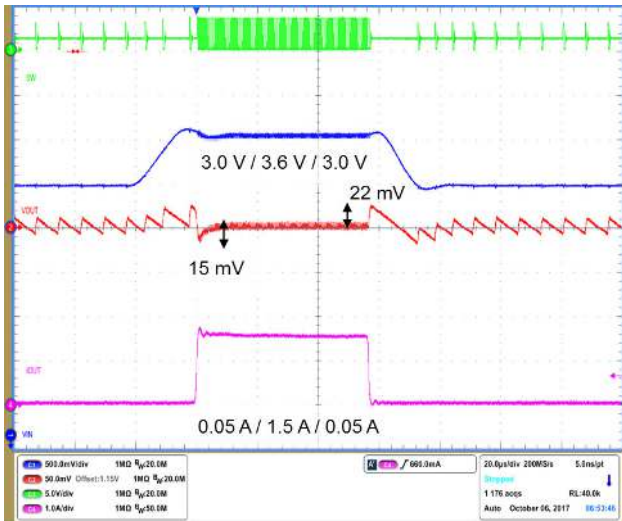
SW

3.0 V / 3.6 V / 3.0 V

22 mV

VOUT

15 mV

IOUT

0.05 A / 1.5 A / 0.05 A

VIN

C1 500.0mV/div 1MΩ $B_W$:20.0M
C2 50.0mV Offset:1.15V 1MΩ $B_W$:20.0M
C3 5.0V/div 1MΩ $B_W$:20.0M
C4 1.0A/div 1MΩ $B_W$:50.0M

C4 ∫ 660.0mA

20.0µs/div 200MS/s 5.0ns/pt
Stopped
1 176 acqs RL:40.0k
Auto October 06, 2017 06:53:46